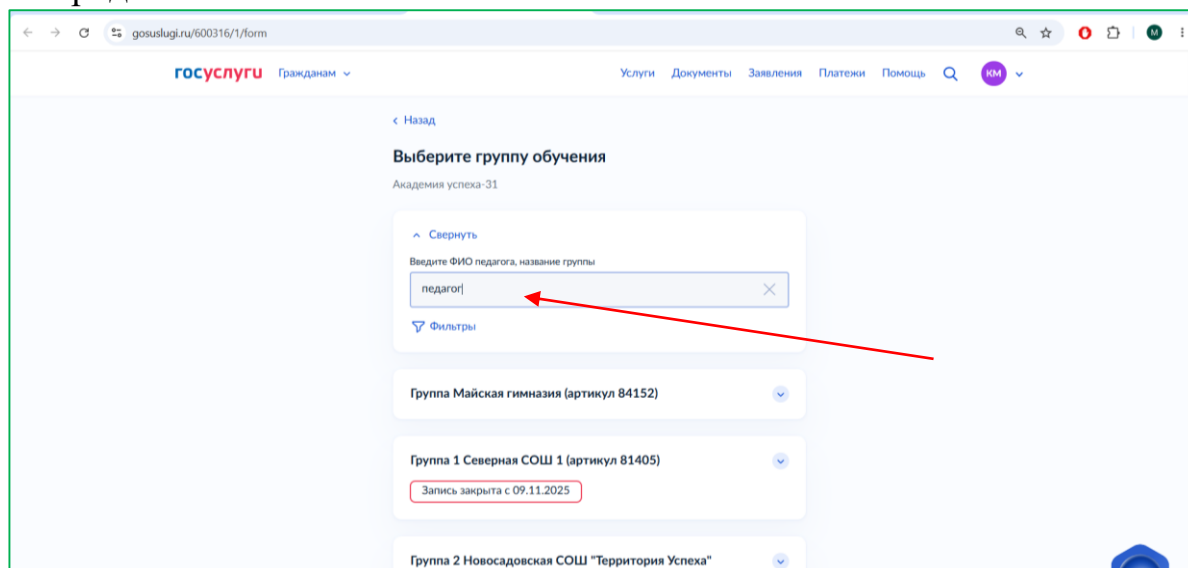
gosuslugi.ru/600316/1/form

госуслуги Гражданам

Услуги Документы Заявления Платежи Помощь КМ

< Назад

Выберите группу обучения

Академия успеха-31

^ Свернуть

Введите ФИО педагога, название группы

педагог

Фильтры

Группа Майская гимназия (артикул 84152)

Группа 1 Северная СОШ 1 (артикул 81405)

Запись закрыта с 09.11.2025

Группа 2 Новосадовская СОШ "Территория Успеха"